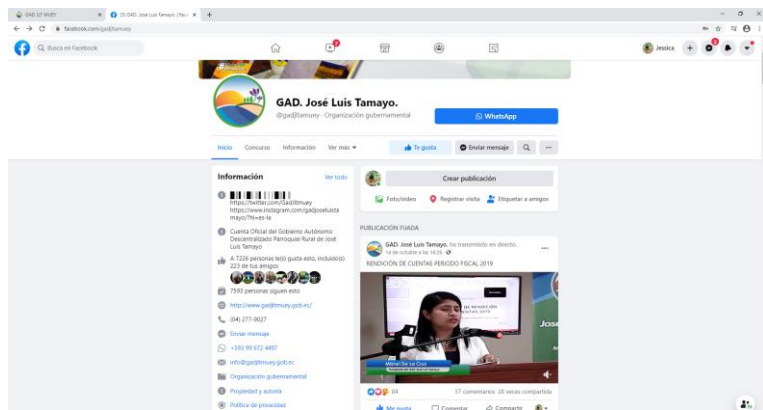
GAD JLT WUEY
GAD. José Luis Tamayo | Fac
facebook.com/gadjltamuey
Busca en Facebook
Jessica

GAD. José Luis Tamayo.
@gadjltamuey · Organización gubernamental
WhatsApp

Inicio Concurso Información Ver más
Te gusta
Enviar mensaje

Información
Ver todo
https://twitter.com/GadJltmuey
https://www.instagram.com/gadjoseluistamayo/?hl=es-la
Cuenta Oficial del Gobierno Autónomo Descentralizado Parroquial Rural de José Luis Tamayo
A 7.226 personas le(s) gusta esto, incluido(s) 223 de tus amigos
7.593 personas siguen esto
http://www.gadjltmuey.gob.ec/
(04) 277-9027
Enviar mensaje
+593 99 672 4497
info@gadjltmuey.gob.ec
Organización gubernamental
Propiedad y autoría
Política de privacidad

Crear publicación
Foto/video
Registrar visita
Etiquetar a amigos

PUBLICACIÓN FIJADA
GAD. José Luis Tamayo. ha transmitido en directo.
14 de octubre a las 16:24
RENDICIÓN DE CUENTAS PERIODO FISCAL 2019
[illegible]
84
37 comentarios 28 veces compartida
Me gusta
Comentar
Compartir